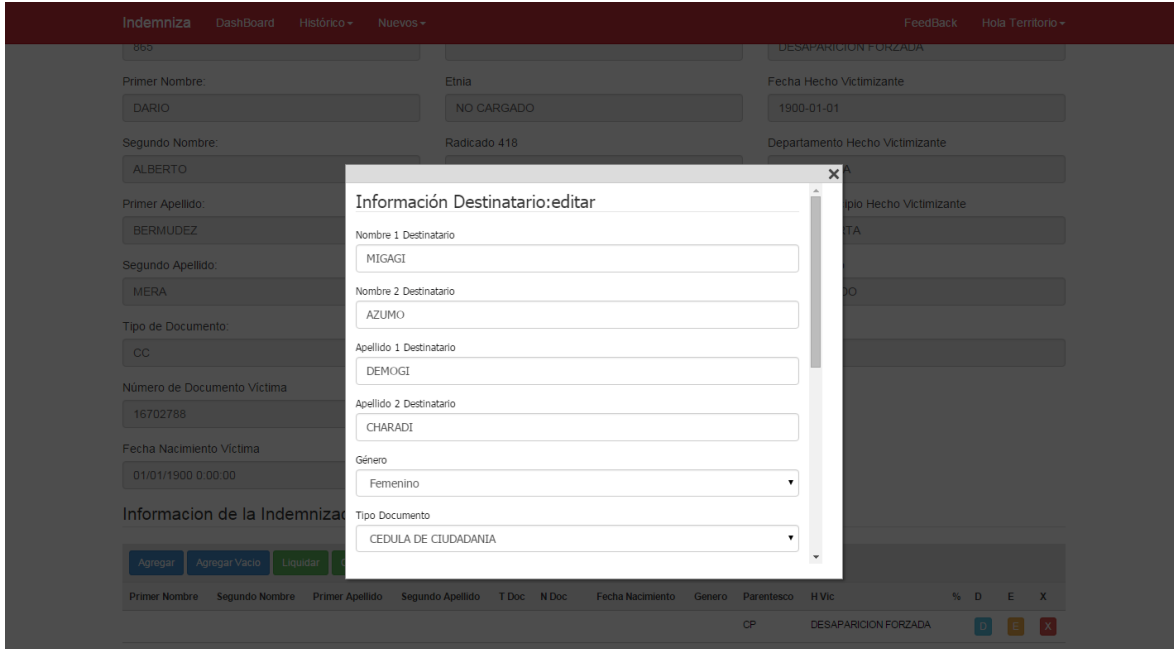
Indemniza DashBoard Histórico Nuevos FeedBack Hola Territorio

865

DESAPARICION FORZADA

Primer Nombre:

DARIO

Etnia

NO CARGADO

Fecha Hecho Victimizante

1900-01-01

Segundo Nombre:

ALBERTO

Radicado 418

Departamento Hecho Victimizante

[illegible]A

Primer Apellido:

BERMUDEZ

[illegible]ipio Hecho Victimizante

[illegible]TA

Segundo Apellido:

MERA

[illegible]DO

Tipo de Documento:

CC

Número de Documento Victima

16702788

Fecha Nacimiento Victima

01/01/1900 0:00:00

Informacion de la Indemniza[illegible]

Agregar Agregar Vacio Liquidar

| Primer Nombre | Segundo Nombre | Primer Apellido | Segundo Apellido | T Doc | N Doc | Fecha Nacimiento | Genero | Parentesco | H Vic | % | D | E | X |
|---|---|---|---|---|---|---|---|---|---|---|---|---|---|
| | | | | | | | | CP | DESAPARICION FORZADA | | D | E | X |

Información Destinatario:editar

Nombre 1 Destinatario

MIGAGI

Nombre 2 Destinatario

AZUMO

Apellido 1 Destinatario

DEMOGI

Apellido 2 Destinatario

CHARADI

Género

Femenino

Tipo Documento

CEDULA DE CIUDADANIA